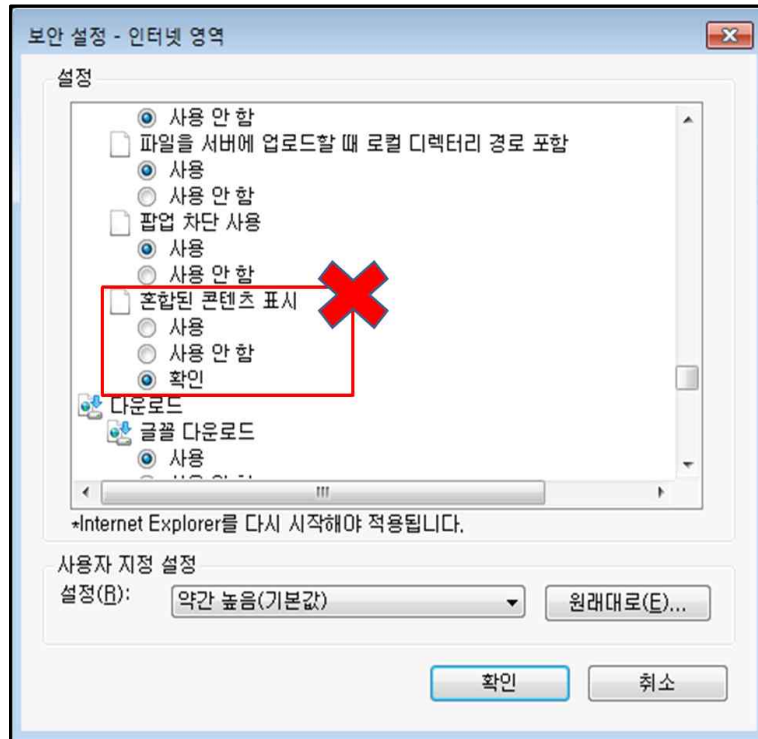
보안 설정 - 인터넷 영역

설정

사용 안 함

파일을 서버에 업로드할 때 로컬 디렉터리 경로 포함

사용

사용 안 함

팝업 차단 사용

사용

사용 안 함

혼합된 콘텐츠 표시

사용

사용 안 함

확인

다운로드

글꼴 다운로드

사용

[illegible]

*Internet Explorer를 다시 시작해야 적용됩니다.

사용자 지정 설정

설정(R): 약간 높음(기본값)

원래대로(E)...

확인

취소